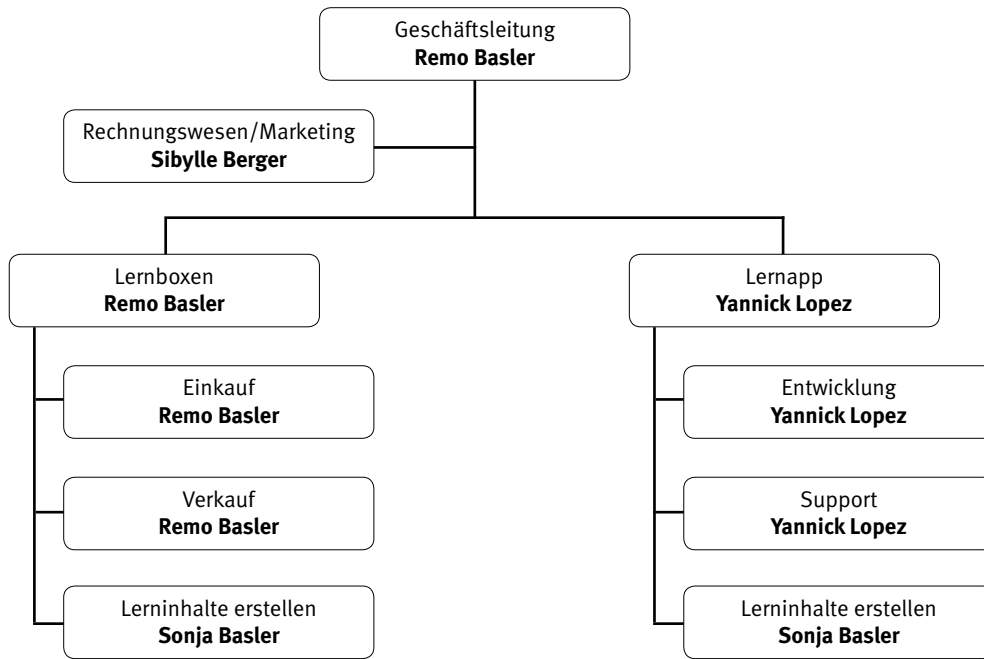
Geschäftsleitung
**Remo Basler**

Rechnungswesen/Marketing
**Sibylle Berger**

Lernboxen
**Remo Basler**

Einkauf
**Remo Basler**

Verkauf
**Remo Basler**

Lerninhalte erstellen
**Sonja Basler**

Lernapp
**Yannick Lopez**

Entwicklung
**Yannick Lopez**

Support
**Yannick Lopez**

Lerninhalte erstellen
**Sonja Basler**